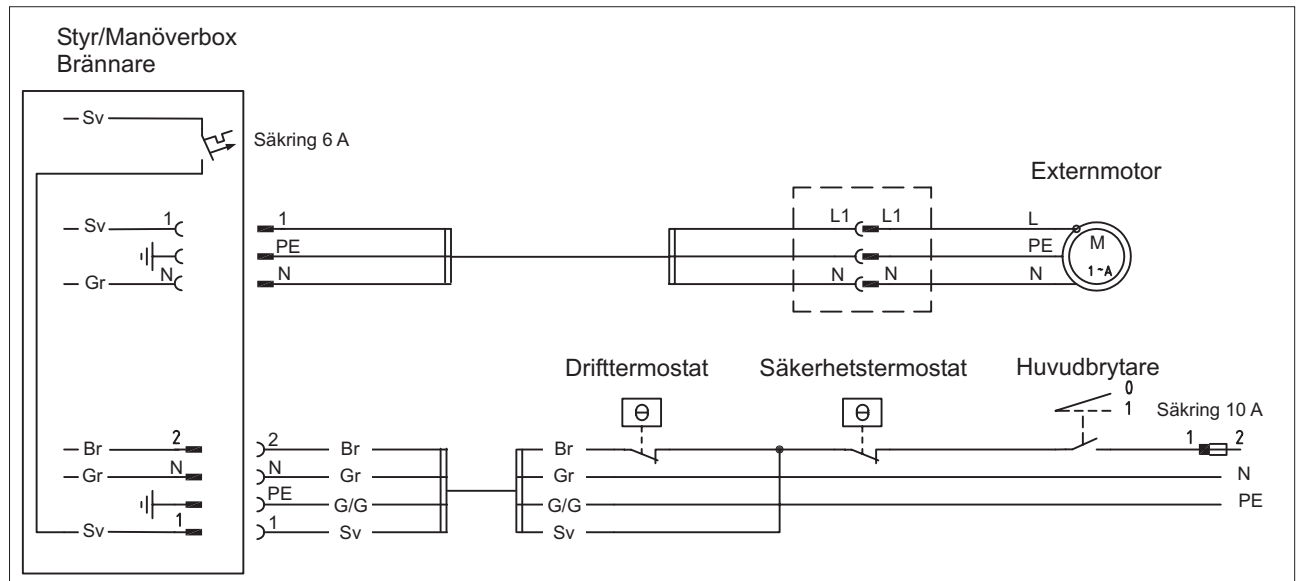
Styr/Manöverbox
Brännare

Sv
Säkring 6 A

Externmotor

Sv 1
N
Gr

1
PE
N

L1 L1
N N

L
PE
N

M
1~A

Drifttermostat
Säkerhetstermostat
Huvudbrytare
0
1
Säkring 10 A

Br 2
Gr N
Sv 1

2 Br
N Gr
PE G/G
1 Sv

Br
Gr
G/G
Sv

1 2
N
PE